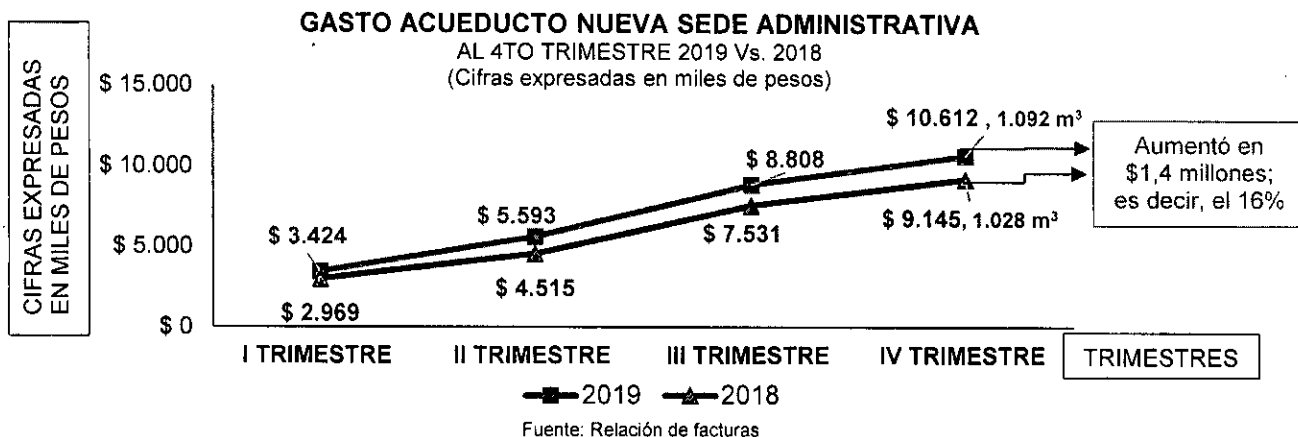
GASTO ACUEDUCTO NUEVA SEDE ADMINISTRATIVA
AL 4TO TRIMESTRE 2019 Vs. 2018
(Cifras expresadas en miles de pesos)

CIFRAS EXPRESADAS EN MILES DE PESOS

$ 15.000
$ 10.000
$ 5.000
$ 0

$ 3.424
$ 2.969
$ 5.593
$ 4.515
$ 8.808
$ 7.531
$ 10.612 , 1.092 m³
$ 9.145, 1.028 m³

Aumentó en $1,4 millones; es decir, el 16%

I TRIMESTRE
II TRIMESTRE
III TRIMESTRE
IV TRIMESTRE
TRIMESTRES

2019
2018

Fuente: Relación de facturas